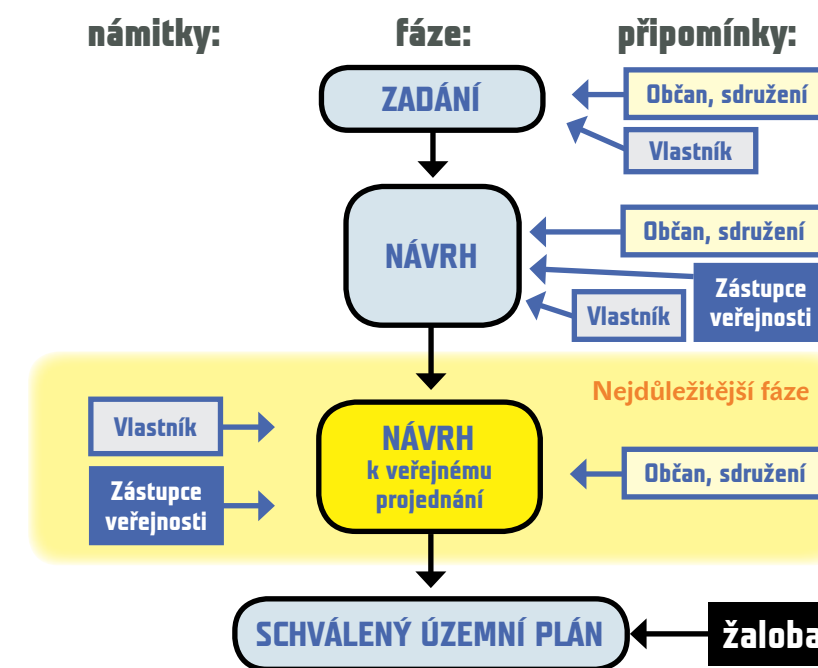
námitky:

fáze:

připomínky:

ZADÁNÍ

Občan, sdružení

Vlastník

NÁVRH

Občan, sdružení

Zástupce veřejnosti

Vlastník

Nejdůležitější fáze

Vlastník

Zástupce veřejnosti

NÁVRH k veřejnému projednání

Občan, sdružení

SCHVÁLENÝ ÚZEMNÍ PLÁN

žaloba